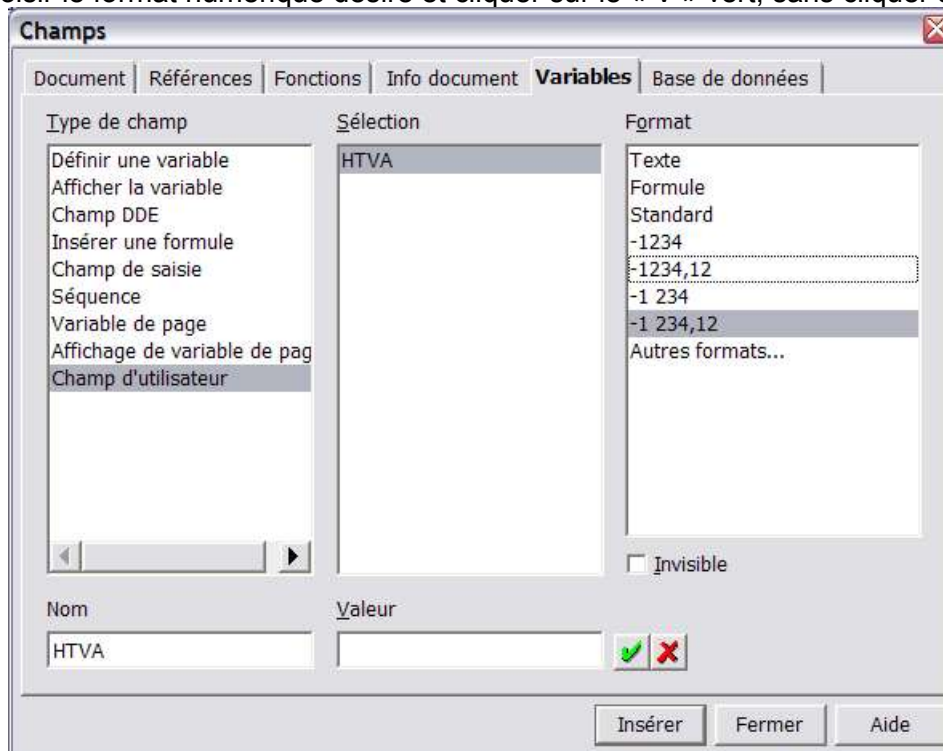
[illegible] le format numérique désiré et cliquer sur le « ✓ » vert, sans cliquer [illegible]

Champs

Document | Références | Fonctions | Info document | Variables | Base de données

Type de champ
Définir une variable
Afficher la variable
Champ DDE
Insérer une formule
Champ de saisie
Séquence
Variable de page
Affichage de variable de pag
Champ d'utilisateur

Sélection
HTVA

Format
Texte
Formule
Standard
-1234
-1234,12
-1 234
-1 234,12
Autres formats...

Invisible

Nom
HTVA

Valeur

Insérer | Fermer | Aide